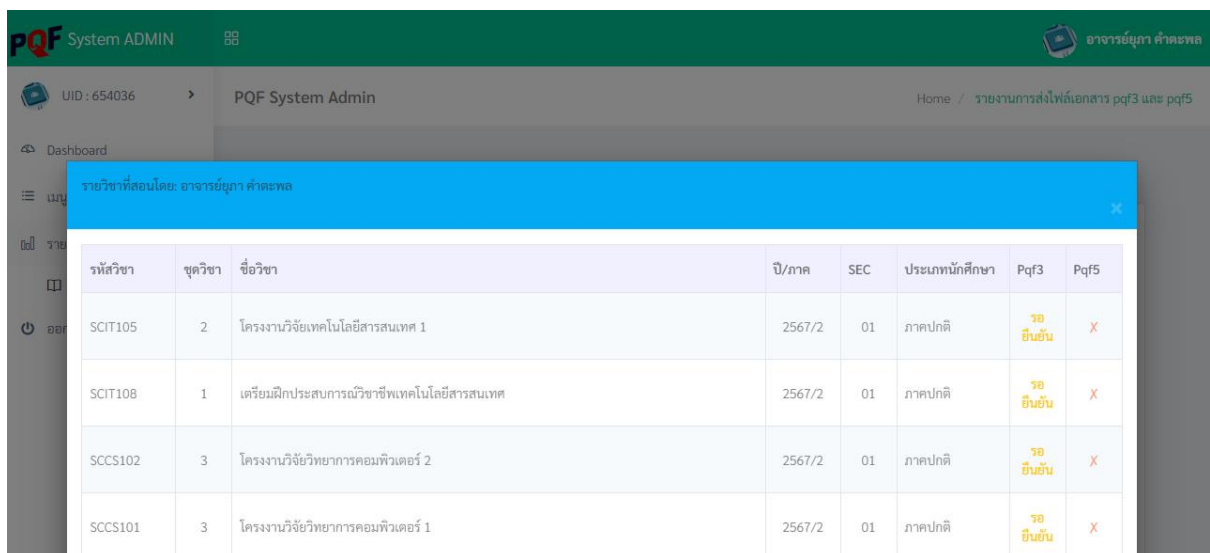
PQF System ADMIN

อาจารย์ยุภา คำตะพล

UID : 654036

PQF System Admin

Home / รายงานการส่งไฟล์เอกสาร pqf3 และ pqf5

Dashboard

เมนู

ราย

ออก

รายวิชาที่สอนโดย: อาจารย์ยุภา คำตะพล

×

| รหัสวิชา | ชุดวิชา | ชื่อวิชา | ปี/ภาค | SEC | ประเภทนักศึกษา | Pqf3 | Pqf5 |
|---|---|---|---|---|---|---|---|
| SCIT105 | 2 | โครงงานวิจัยเทคโนโลยีสารสนเทศ 1 | 2567/2 | 01 | ภาคปกติ | รอ ยืนยัน | X |
| SCIT108 | 1 | เตรียมฝึกประสบการณ์วิชาชีพเทคโนโลยีสารสนเทศ | 2567/2 | 01 | ภาคปกติ | รอ ยืนยัน | X |
| SCCS102 | 3 | โครงงานวิจัยวิทยาการคอมพิวเตอร์ 2 | 2567/2 | 01 | ภาคปกติ | รอ ยืนยัน | X |
| SCCS101 | 3 | โครงงานวิจัยวิทยาการคอมพิวเตอร์ 1 | 2567/2 | 01 | ภาคปกติ | รอ ยืนยัน | X |